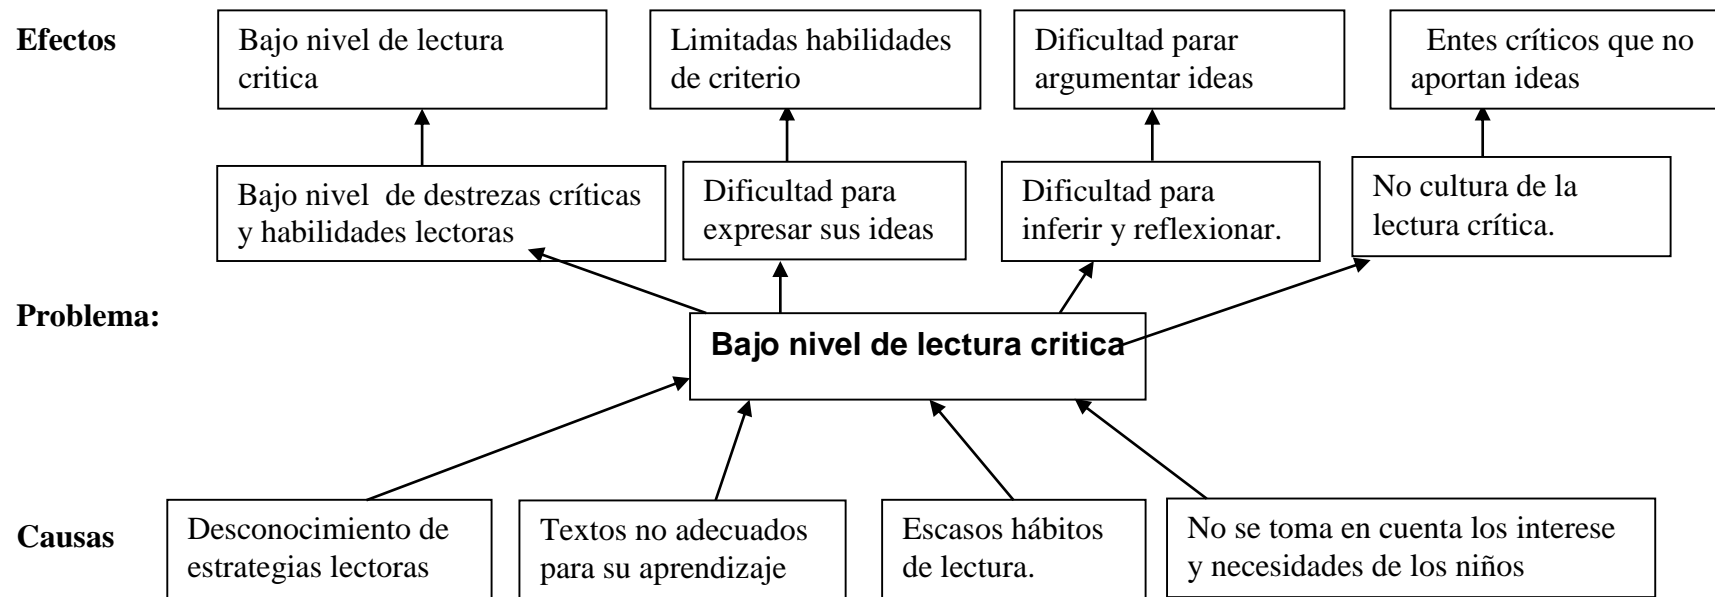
Efectos

Bajo nivel de lectura critica

Limitadas habilidades de criterio

Dificultad parar argumentar ideas

Entes críticos que no aportan ideas

Bajo nivel de destrezas críticas y habilidades lectoras

Dificultad para expresar sus ideas

Dificultad para inferir y reflexionar.

No cultura de la lectura crítica.

Problema:

Bajo nivel de lectura critica

Causas

Desconocimiento de estrategias lectoras

Textos no adecuados para su aprendizaje

Escasos hábitos de lectura.

No se toma en cuenta los interese y necesidades de los niños